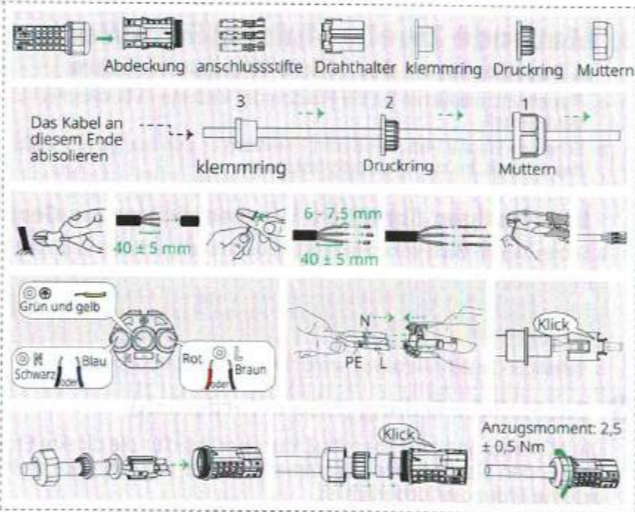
Abdeckung anschlussstifte Drahthalter klemmring Druckring Muttern

Das Kabel an diesem Ende abisolieren

3 klemmring 2 Druckring 1 Muttern

40 ± 5 mm

6 - 7,5 mm

40 ± 5 mm

Grün und gelb

N Schwarz oder Blau

Rot oder L Braun

N PE L

Klick

Klick

Anzugsmoment: 2,5 ± 0,5 Nm